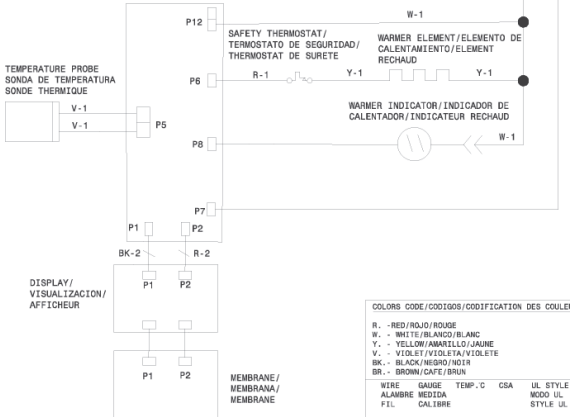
P12

SAFETY THERMOSTAT/ TERMOSTATO DE SEGURIDAD/ THERMOSTAT DE SURETE

W-1

WARMER ELEMENT/ELEMENTO DE CALENTAMIENTO/ELEMENT RECHAUD

TEMPERATURE PROBE SONDA DE TEMPERATURA SONDE THERMIQUE

P6

R-1

Y-1

Y-1

V-1

V-1

P5

WARMER INDICATOR/INDICADOR DE CALENTADOR/INDICATEUR RECHAUD

P8

W-1

P7

P1

P2

BK-2

R-2

DISPLAY/ VISUALIZACION/ AFFICHEUR

P1

P2

COLORS CODE/CODIGOS/CODIFICATION DES COULE

R. -RED/ROJO/ROUGE
W. - WHITE/BLANCO/BLANC
Y. - YELLOW/AMARILLO/JAUNE
V. - VIOLET/VIOLETA/VIOLETE
BK.- BLACK/NEGRO/NOIR
BR.- BROWN/CAFE/BRUN

| WIRE ALAMBRE FIL | GAUGE MEDIDA CALIBRE | TEMP.°C | CSA | UL STYLE MODO UL STYLE UL |
|---|---|---|---|---|

P1

P2

MEMBRANE/ MEMBRANA/ MEMBRANE